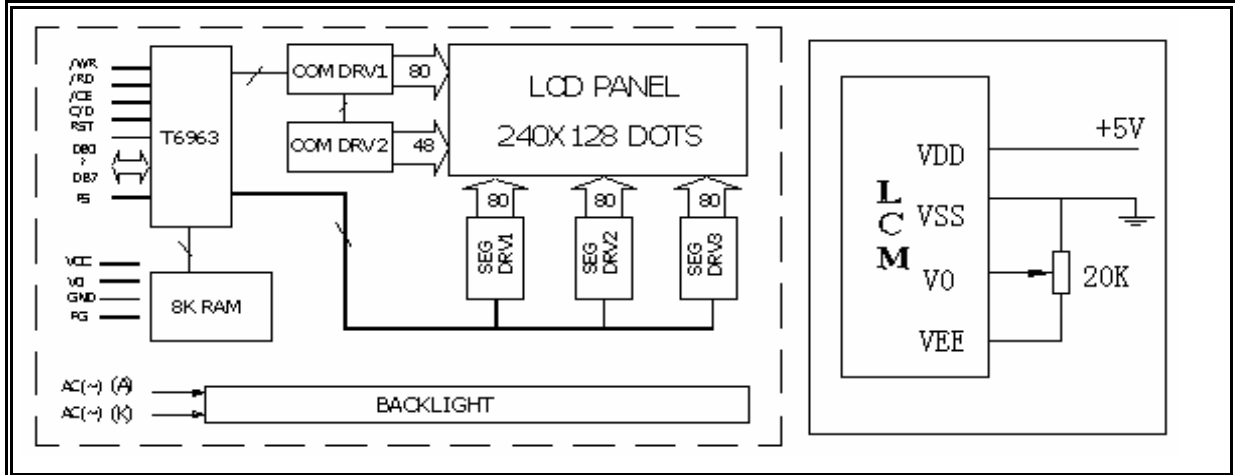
/WR
/RD
/CE
C/D
RST
DB0
~
DB7
FS

T6963

COM DRV1
80
COM DRV2
48

LCD PANEL
240X128 DOTS

80
SEG DRV1
80
SEG DRV2
80
SEG DRV3

VCC
V0
GND
FG

8K RAM

AC(~) (A)
AC(~) (K)

BACKLIGHT

LCM

+5V
VDD
VSS
V0
20K
VEE